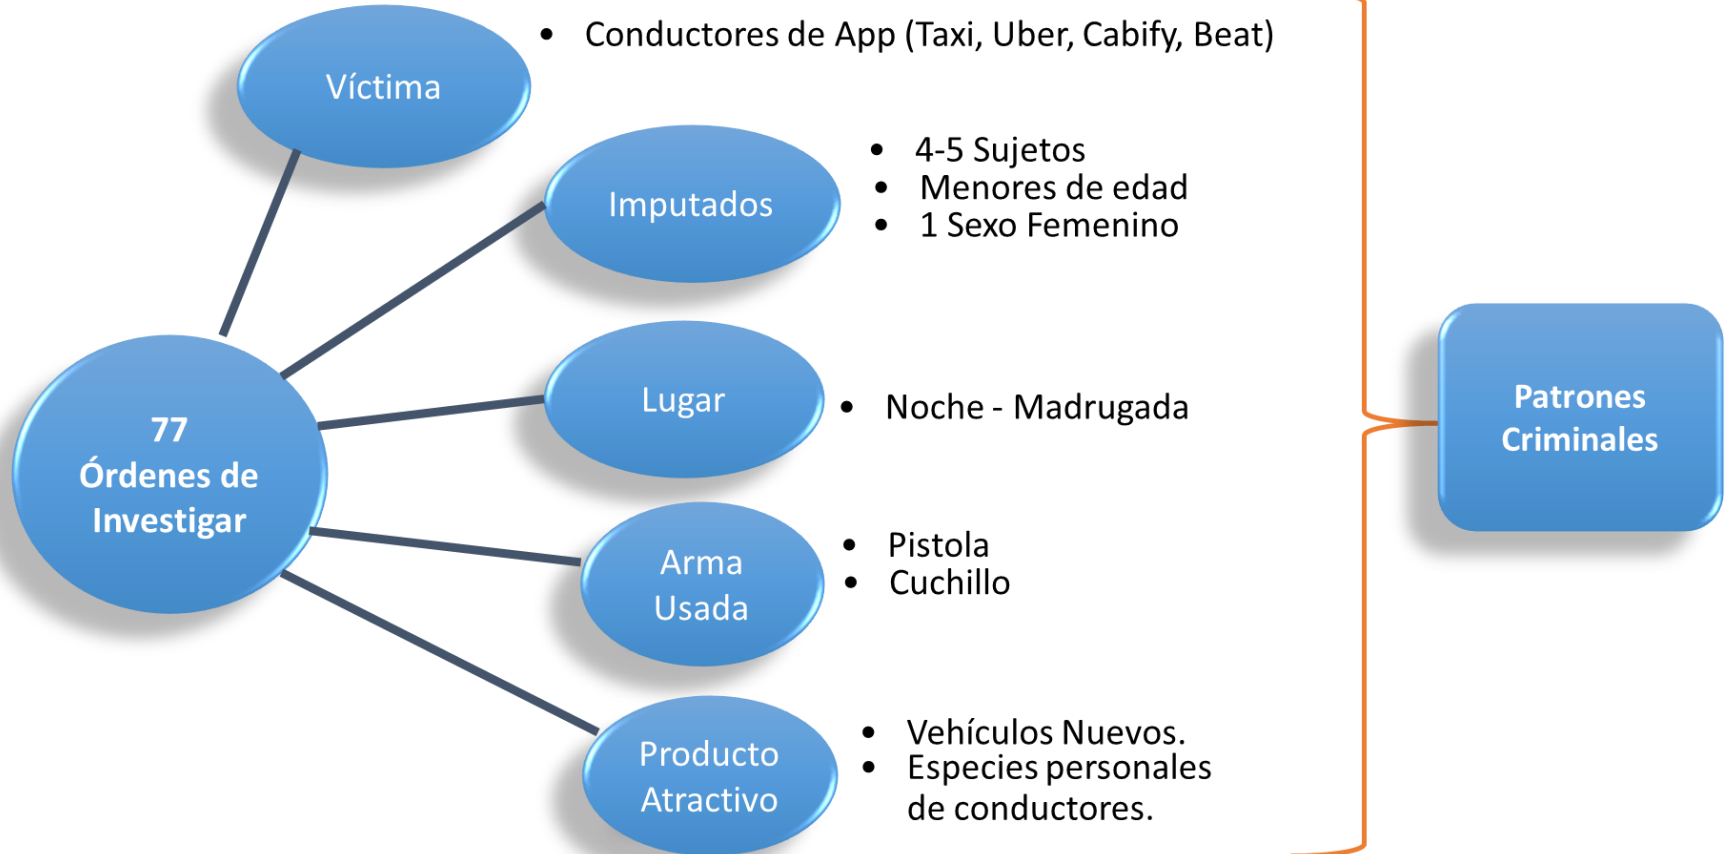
Víctima

- Conductores de App (Taxi, Uber, Cabify, Beat)

Imputados

- 4-5 Sujetos
- Menores de edad
- 1 Sexo Femenino

77
Órdenes de Investigar

Lugar

- Noche - Madrugada

Arma Usada

- Pistola
- Cuchillo

Producto Atractivo

- Vehículos Nuevos.
- Especies personales de conductores.

Patrones Criminales